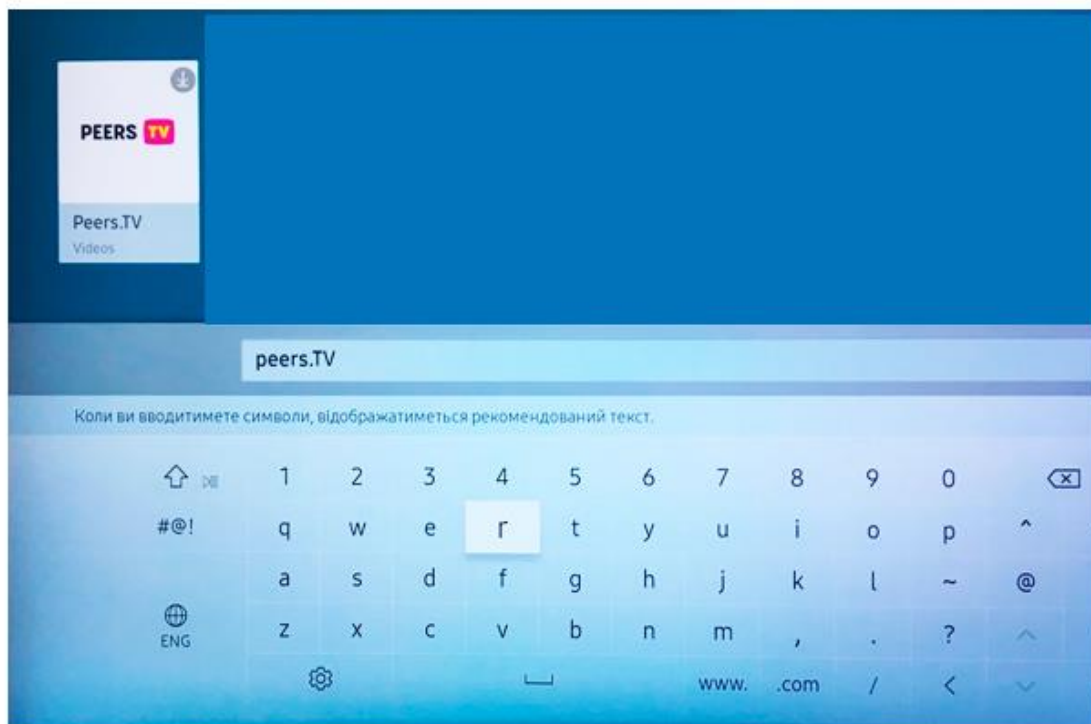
PEERS TV

Peers.TV
Videos

peers.TV

Коли ви вводитимете символи, відображатиметься рекомендований текст.

1 2 3 4 5 6 7 8 9 0
#@! q w e r t y u i o p ^
a s d f g h j k l ~ @
ENG z x c v b n m , . ?
www. .com / <